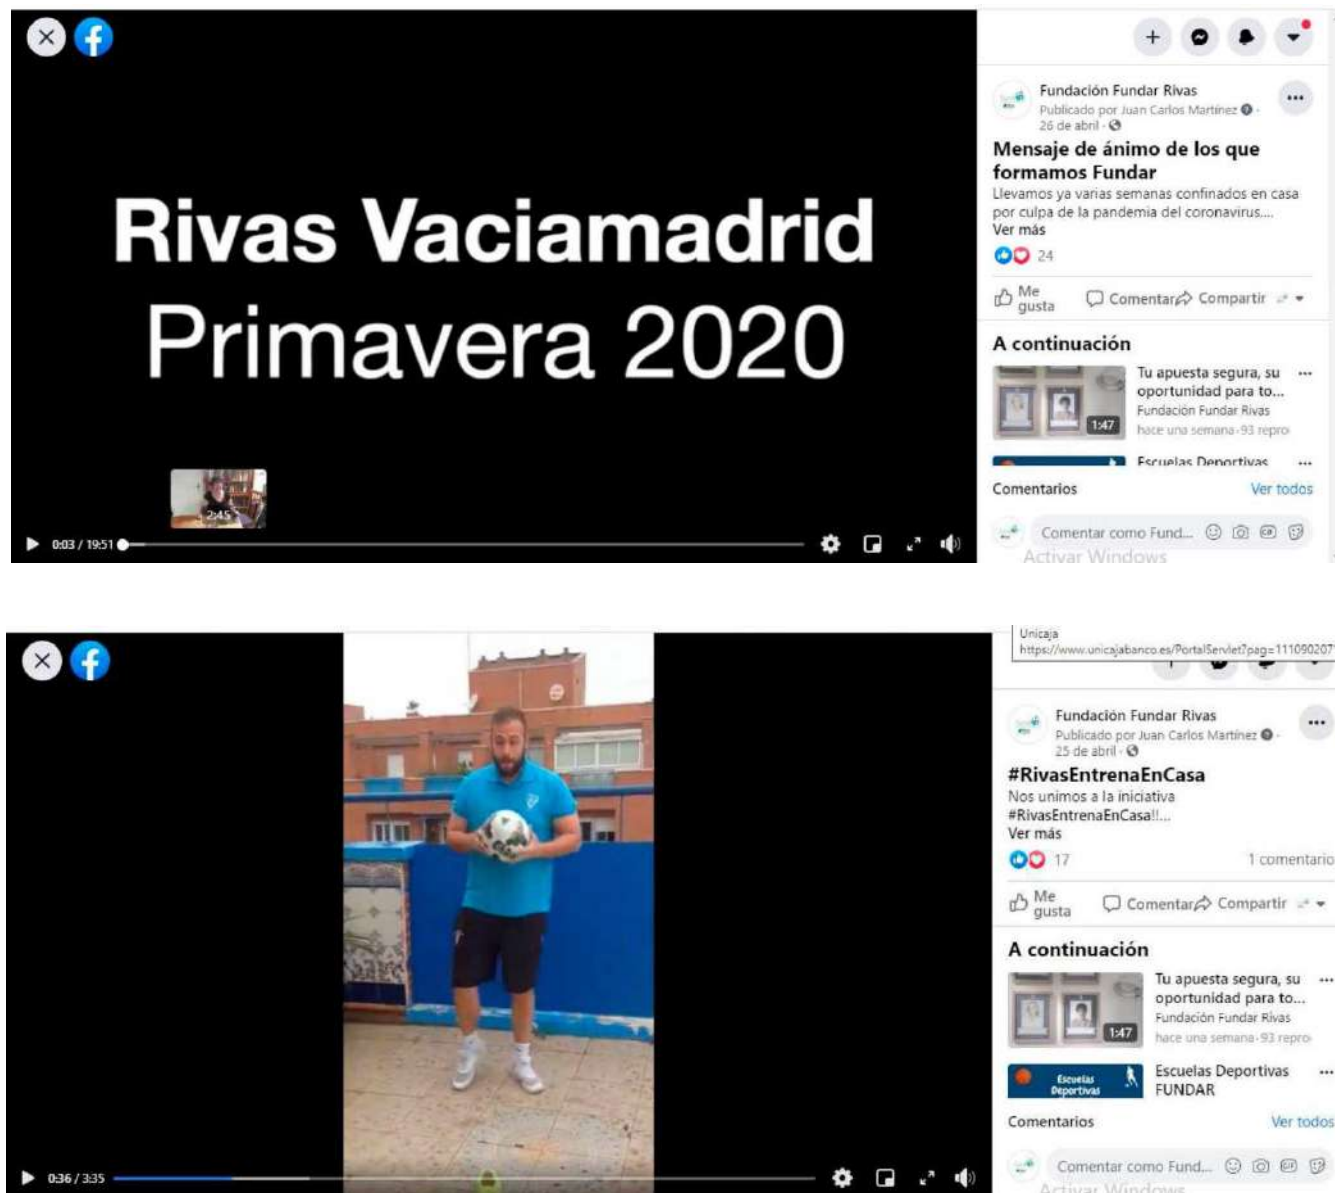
Rivas Vaciamadrid
Primavera 2020

2:45

0:03 / 19:51

Fundación Fundar Rivas
Publicado por Juan Carlos Martínez · 26 de abril ·

Mensaje de ánimo de los que formamos Fundar
Llevamos ya varias semanas confinados en casa por culpa de la pandemia del coronavirus....
Ver más

24

Me gusta Comentar Compartir

A continuación

Tu apuesta segura, su oportunidad para to...
Fundación Fundar Rivas
hace una semana · 93 repro

1:47

Escuelas Deportivas

Comentarios Ver todos

Comentar como Fund...

Activar Windows

Unicaja
https://www.unicajabanco.es/PortalServlet?pag=11109020

Fundación Fundar Rivas
Publicado por Juan Carlos Martínez · 25 de abril ·

#RivasEntrenaEnCasa
Nos unimos a la iniciativa #RivasEntrenaEnCasa!!...
Ver más

17 1 comentario

Me gusta Comentar Compartir

A continuación

Tu apuesta segura, su oportunidad para to...
Fundación Fundar Rivas
hace una semana · 93 repro

1:47

Escuelas Deportivas

Escuelas Deportivas FUNDAR

Comentarios Ver todos

Comentar como Fund...

0:36 / 3:35

Activar Windows